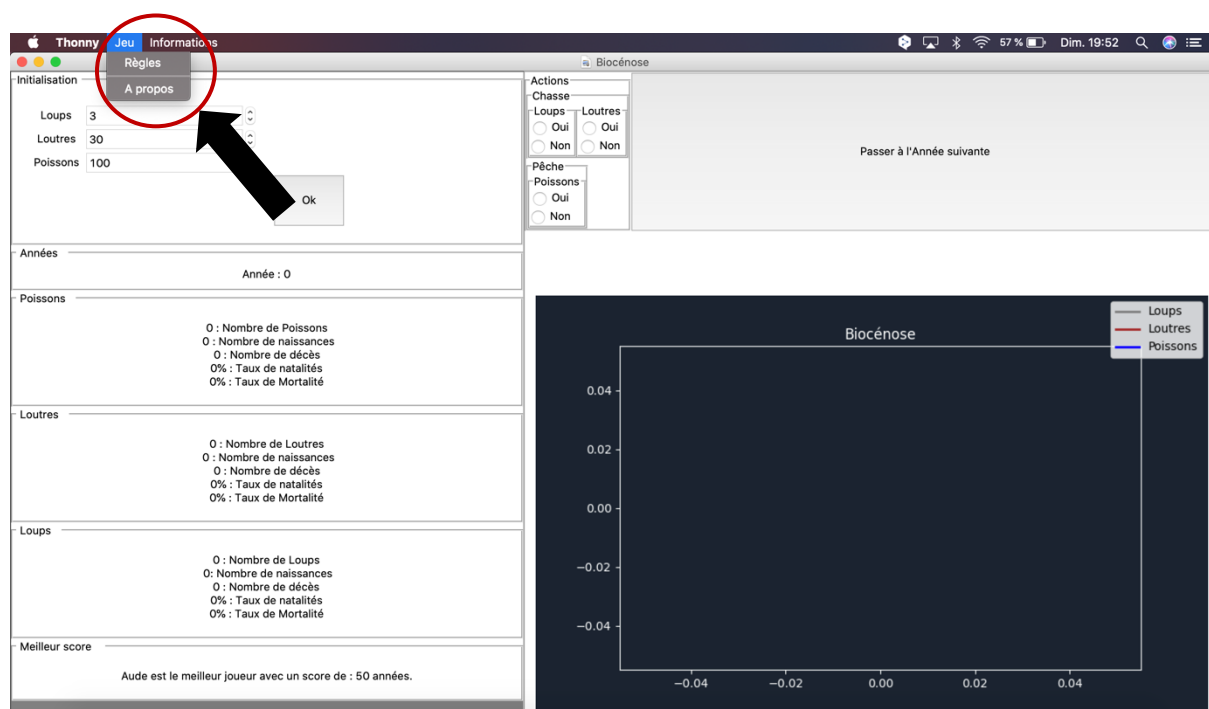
Thonny Jeu Informations

57 % Dim. 19:52

Biocénose

Règles

A propos

Initialisation

Loups 3

Loutres 30

Poissons 100

Ok

Actions

Chasse

Loups

Oui

Non

Loutres

Oui

Non

Pêche

Poissons

Oui

Non

Passer à l'Année suivante

Années

Année : 0

Poissons

0 : Nombre de Poissons
0 : Nombre de naissances
0 : Nombre de décès
0% : Taux de natalités
0% : Taux de Mortalité

Loutres

0 : Nombre de Loutres
0 : Nombre de naissances
0 : Nombre de décès
0% : Taux de natalités
0% : Taux de Mortalité

Loups

0 : Nombre de Loups
0: Nombre de naissances
0 : Nombre de décès
0% : Taux de natalités
0% : Taux de Mortalité

Meilleur score

Aude est le meilleur joueur avec un score de : 50 années.

Biocénose

Loups
Loutres
Poissons

0.04
0.02
0.00
−0.02
−0.04

−0.04 −0.02 0.00 0.02 0.04